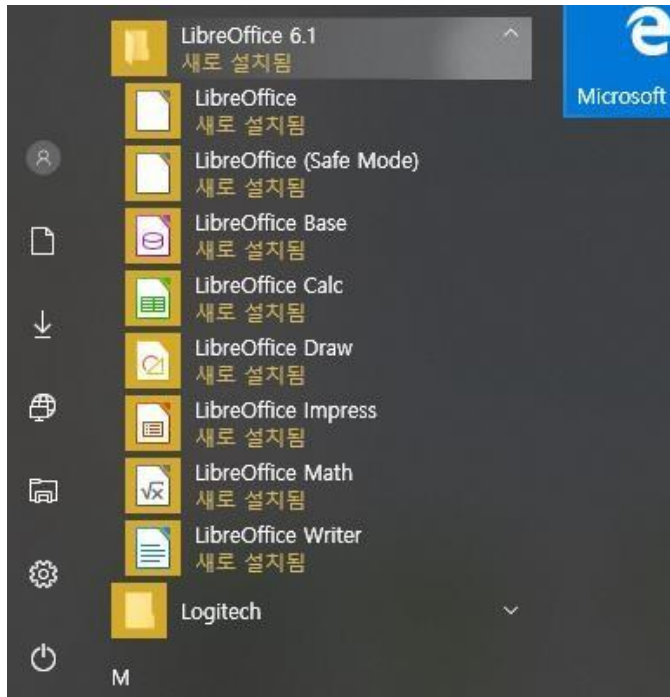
LibreOffice 6.1
새로 설치됨

LibreOffice
새로 설치됨

LibreOffice (Safe Mode)
새로 설치됨

LibreOffice Base
새로 설치됨

LibreOffice Calc
새로 설치됨

LibreOffice Draw
새로 설치됨

LibreOffice Impress
새로 설치됨

LibreOffice Math
새로 설치됨

LibreOffice Writer
새로 설치됨

Logitech

M

Microsoft